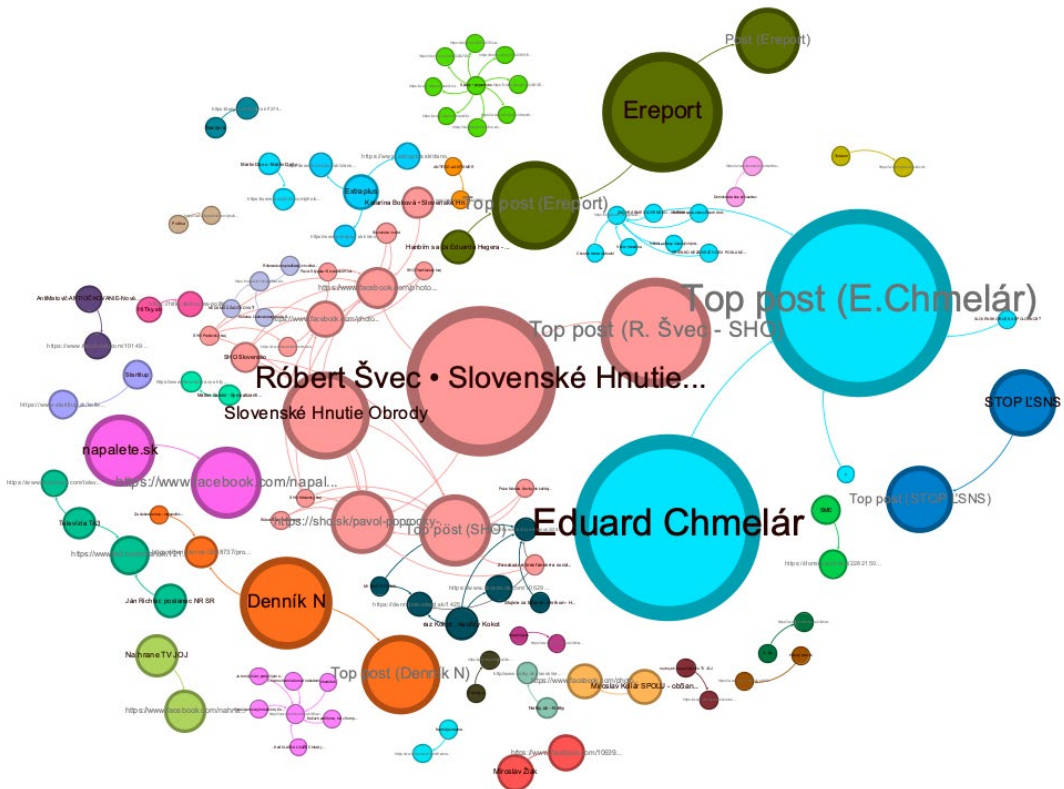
Post (Ereport)

Ereport

Top post (Ereport)

Hanbím sa za Eduarda Hegera -...

Extra plus

Katarína Bošková • Slovenská Hn...

https://www.facebook.com/hnutiephoto...

https://www.facebook.com/photo...

SHO Slovensko

AntiMatovič ANTI-OČKOVANIE-Nová...

HITky.sk

https://www.facebook.com/10149...

StartItUp

Top post (E.Chmelár)

Top post (R. Švec - SHO)

Róbert Švec • Slovenské Hnutie...

Slovenské Hnutie Obrody

STOP ĽSNS

Top post (STOP ĽSNS)

napalete.sk

https://www.facebook.com/napal...

Televízia TA3

Ján Richter poslanec NR SR

https://shodsk/pavol-popročky-

Top post (SHO)

Eduard Chmelár

SMC

Denník N

Top post (Denník N)

siz Kotleba - rodina Kokot

Nahrané TV JOJ

https://www.facebook.com/nahrane...

Miroslav Kollár SPOLU - občian...

https://www.facebook.com/10639...

Miroslav Žiak